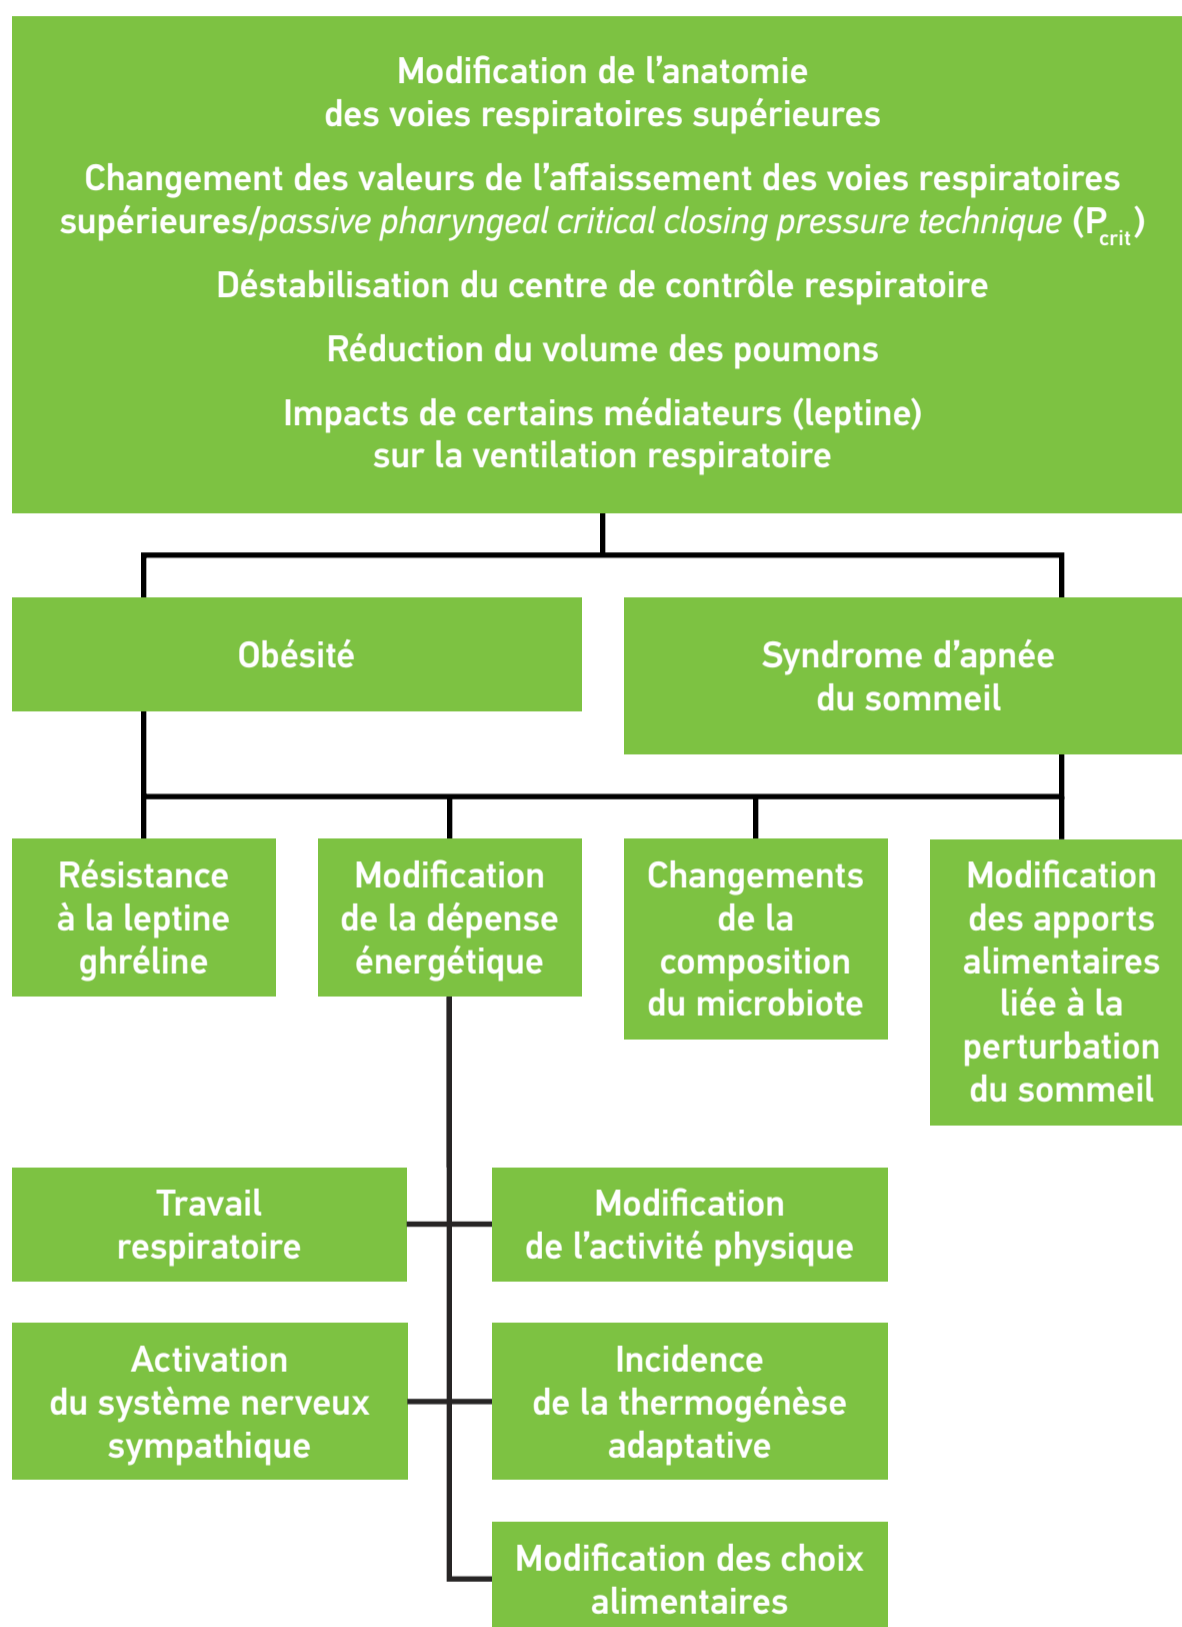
Modification de l’anatomie des voies respiratoires supérieures

Changement des valeurs de l’affaissement des voies respiratoires supérieures/passive pharyngeal critical closing pressure technique ($P_{crit}$)

Déstabilisation du centre de contrôle respiratoire

Réduction du volume des poumons

Impacts de certains médiateurs (leptine) sur la ventilation respiratoire

Obésité

Syndrome d’apnée du sommeil

Résistance à la leptine ghréline

Modification de la dépense énergétique

Changements de la composition du microbiote

Modification des apports alimentaires liée à la perturbation du sommeil

Travail respiratoire

Modification de l’activité physique

Activation du système nerveux sympathique

Incidence de la thermogénèse adaptative

Modification des choix alimentaires